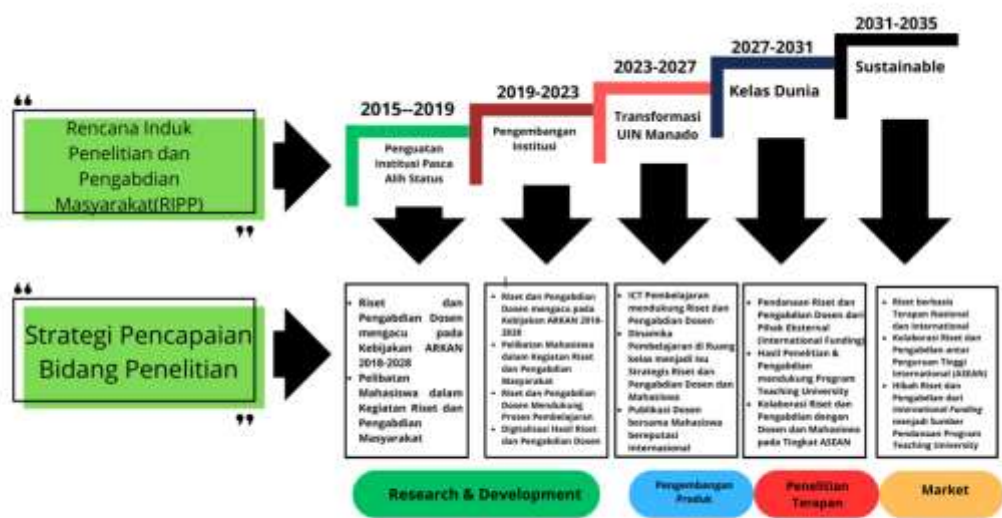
Rencana Induk Penelitian dan Pengabdian Masyarakat(RIPP)

2015--2019
Penguatan Institusi Pasca Alih Status

2019-2023
Pengembangan Institusi

2023-2027
Transformasi UIN Manado

2027-2031
Kelas Dunia

2031-2035
Sustainable

Strategi Pencapaian Bidang Penelitian

- Riset dan Pengabdian Dosen mengacu pada Kebijakan ARKAN 2018-2028
- Pelibatan Mahasiswa dalam Kegiatan Riset dan Pengabdian Masyarakat

- Riset dan Pengabdian Dosen mengacu pada Kebijakan ARKAN 2018-2028
- Pelibatan Mahasiswa dalam Kegiatan Riset dan Pengabdian Masyarakat
- Riset dan Pengabdian Dosen Mendukung Proses Pembelajaran
- Digitalisasi Hasil Riset dan Pengabdian Dosen

- ICT Pembelajaran mendukung Riset dan Pengabdian Dosen
- Dinamika Pembelajaran di Ruang kelas menjadi isu Strategis Riset dan Pengabdian Dosen dan Mahasiswa
- Publikasi Dosen bersama Mahasiswa bereputasi internasional

- Pendanaan Riset dan Pengabdian Dosen dari Pihak Eksternal (International Funding)
- Hasil Penelitian & Pengabdian mendukung Program Teaching University
- Kolaborasi Riset dan Pengabdian dengan Dosen dan Mahasiswa pada Tingkat ASEAN

- Riset berbasis Terapan Nasional dan International
- Kolaborasi Riset dan Pengabdian antar Perguruan Tinggi International (ASEAN)
- Hibah Riset dan Pengabdian dari International Funding menjadi Sumber Pendanaan Program Teaching University

Research & Development

Pengembangan Produk

Penelitian Terapan

Market